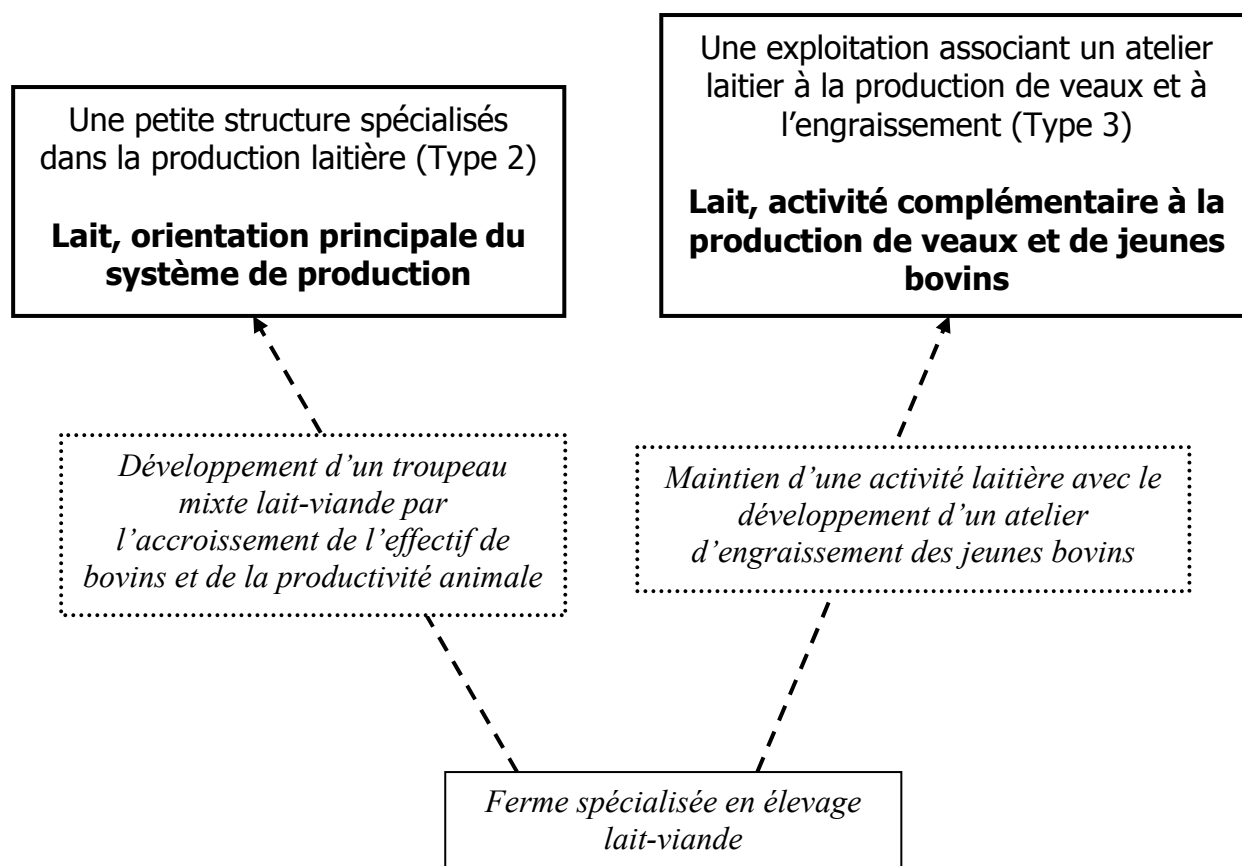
Une petite structure spécialisés dans la production laitière (Type 2)

**Lait, orientation principale du système de production**

Une exploitation associant un atelier laitier à la production de veaux et à l'engraissement (Type 3)

**Lait, activité complémentaire à la production de veaux et de jeunes bovins**

*Développement d'un troupeau mixte lait-viande par l'accroissement de l'effectif de bovins et de la productivité animale*

*Maintien d'une activité laitière avec le développement d'un atelier d'engraissement des jeunes bovins*

*Ferme spécialisée en élevage lait-viande*